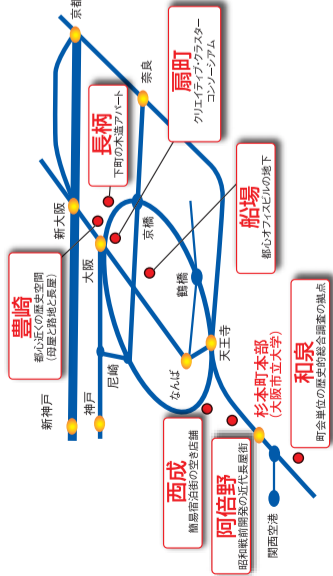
京都

扇町
クリエイティブ・クラスター
コンソーシアム

奈良

長柄
下町の木造アパート

船場
都心オフィスビルの地下

新大阪

京橋

大阪

鶴橋

豊崎
都心近くの歴史空間
(長屋と路地と長屋)

天王寺

尼崎

なんば

和泉
町会単位の歴史的総合調査の拠点

新神戸

神戸

杉本町本部
(大阪市立大学)

西成
簡易宿泊街の空き店舗

阿倍野
昭和戦前開発の近代長屋街

関西空港